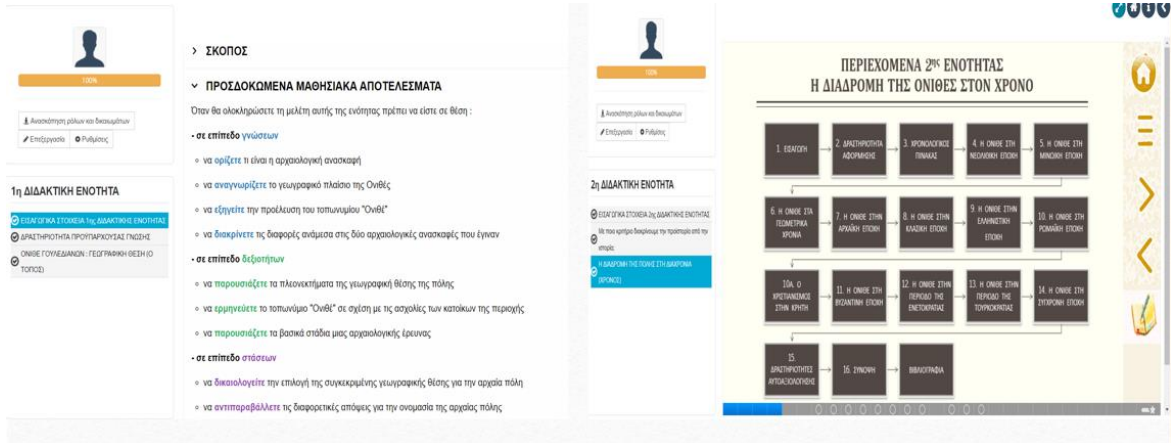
100%

Ανασκόπηση ρόλων και δικαιωμάτων

Επεξεργασία  Ρυθμίσεις

1η ΔΙΔΑΚΤΙΚΗ ΕΝΟΤΗΤΑ

ΕΙΣΑΓΩΓΙΚΑ ΣΤΟΙΧΕΙΑ 1ης ΔΙΔΑΚΤΙΚΗΣ ΕΝΟΤΗΤΑΣ

ΔΡΑΣΤΗΡΙΟΤΗΤΑ ΠΡΟΫΠΑΡΧΟΥΣΑΣ ΓΝΩΣΗΣ

ΟΝΙΘΕ ΓΟΥΛΕΔΙΑΝΩΝ : ΓΕΩΓΡΑΦΙΚΗ ΘΕΣΗ (Ο ΤΟΠΟΣ)

› ΣΚΟΠΟΣ

ΠΡΟΣΔΟΚΩΜΕΝΑ ΜΑΘΗΣΙΑΚΑ ΑΠΟΤΕΛΕΣΜΑΤΑ

Όταν θα ολοκληρώσετε τη μελέτη αυτής της ενότητας πρέπει να είστε σε θέση :

• σε επίπεδο γνώσεων

◦ να ορίζετε τι είναι η αρχαιολογική ανασκαφή

◦ να αναγνωρίζετε το γεωγραφικό πλαίσιο του Ονιθές

◦ να εξηγείτε την προέλευση του τοπωνυμίου "Ονιθέ"

◦ να διακρίνετε τις διαφορές ανάμεσα στις δύο αρχαιολογικές ανασκαφές που έγιναν

• σε επίπεδο δεξιοτήτων

◦ να παρουσιάζετε τα πλεονεκτήματα της γεωγραφικής θέσης της πόλης

◦ να ερμηνεύετε το τοπωνύμιο "Ονιθέ" σε σχέση με τις ασχολίες των κατοίκων της περιοχής

◦ να παρουσιάζετε τα βασικά στάδια μιας αρχαιολογικής έρευνας

• σε επίπεδο στάσεων

◦ να δικαιολογείτε την επιλογή της συγκεκριμένης γεωγραφικής θέσης για την αρχαία πόλη

◦ να αντιπαραβάλλετε τις διαφορετικές απόψεις για την ονομασία της αρχαίας πόλης

100%

Ανασκόπηση ρόλων και δικαιωμάτων

Επεξεργασία  Ρυθμίσεις

2η ΔΙΔΑΚΤΙΚΗ ΕΝΟΤΗΤΑ

ΕΙΣΑΓΩΓΙΚΑ ΣΤΟΙΧΕΙΑ 2ης ΔΙΔΑΚΤΙΚΗΣ ΕΝΟΤΗΤΑΣ

Με ποια κριτήρια διακρίνουμε την προϊστορία από την ιστορία

Η ΔΙΑΔΡΟΜΗ ΤΗΣ ΠΟΛΗΣ ΣΤΗ ΔΙΑΧΡΟΝΙΑ (ΧΡΟΝΟΣ)

ΠΕΡΙΕΧΟΜΕΝΑ 2ης ΕΝΟΤΗΤΑΣ
Η ΔΙΑΔΡΟΜΗ ΤΗΣ ΟΝΙΘΕΣ ΣΤΟΝ ΧΡΟΝΟ

1. ΕΙΣΑΓΩΓΗ

2. ΔΡΑΣΤΗΡΙΟΤΗΤΑ ΑΦΟΡΜΗΣΗΣ

3. ΧΡΟΝΟΛΟΓΙΚΟΣ ΠΙΝΑΚΑΣ

4. Η ΟΝΙΘΕ ΣΤΗ ΝΕΟΛΙΘΙΚΗ ΕΠΟΧΗ

5. Η ΟΝΙΘΕ ΣΤΗ ΜΙΝΩΙΚΗ ΕΠΟΧΗ

6. Η ΟΝΙΘΕ ΣΤΑ ΓΕΩΜΕΤΡΙΚΑ ΧΡΟΝΙΑ

7. Η ΟΝΙΘΕ ΣΤΗΝ ΑΡΧΑΪΚΗ ΕΠΟΧΗ

8. Η ΟΝΙΘΕ ΣΤΗΝ ΚΛΑΣΙΚΗ ΕΠΟΧΗ

9. Η ΟΝΙΘΕ ΣΤΗΝ ΕΛΛΗΝΙΣΤΙΚΗ ΕΠΟΧΗ

10. Η ΟΝΙΘΕ ΣΤΗ ΡΩΜΑΪΚΗ ΕΠΟΧΗ

10Α. Ο ΧΡΙΣΤΙΑΝΙΣΜΟΣ ΣΤΗΝ ΚΡΗΤΗ

11. Η ΟΝΙΘΕ ΣΤΗΝ ΒΥΖΑΝΤΙΝΗ ΕΠΟΧΗ

12. Η ΟΝΙΘΕ ΣΤΗΝ ΠΕΡΙΟΔΟ ΤΗΣ ΕΝΕΤΟΚΡΑΤΙΑΣ

13. Η ΟΝΙΘΕ ΣΤΗΝ ΠΕΡΙΟΔΟ ΤΗΣ ΤΟΥΡΚΟΚΡΑΤΙΑΣ

14. Η ΟΝΙΘΕ ΣΤΗ ΣΥΓΧΡΟΝΗ ΕΠΟΧΗ

15. ΔΡΑΣΤΗΡΙΟΤΗΤΕΣ ΑΥΤΟΑΞΙΟΛΟΓΗΣΗΣ

16. ΣΥΝΟΨΗ

ΒΙΒΛΙΟΓΡΑΦΙΑ